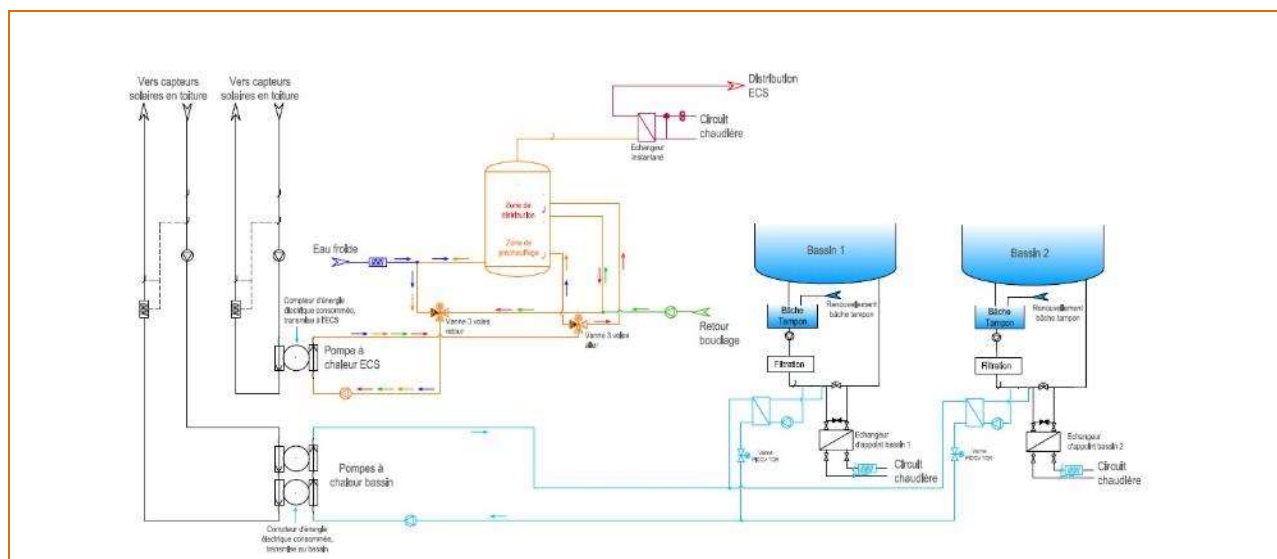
Vers capteurs solaires en toiture

Vers capteurs solaires en toiture

Distribution ECS

Circuit chaudière

Echangeur instantané

Zone de distribution

Zone de préchauffage

Eau froide

Compteur d'énergie électrique consommée, transmise à l'ECS

Vanne 3 voies retour

Vanne 3 voies aller

Retour bouclage

Pompe à chaleur ECS

Bassin 1

Bâche Tampon

Renouvellement bâche tampon

Filtration

Echangeur d'appoint bassin 1

Vanne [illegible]

Circuit chaudière

Bassin 2

Bâche Tampon

Renouvellement bâche tampon

Filtration

Echangeur d'appoint bassin 2

Vanne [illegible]

Circuit chaudière

Pompes à chaleur bassin

Compteur d'énergie électrique consommée, transmise au bassin